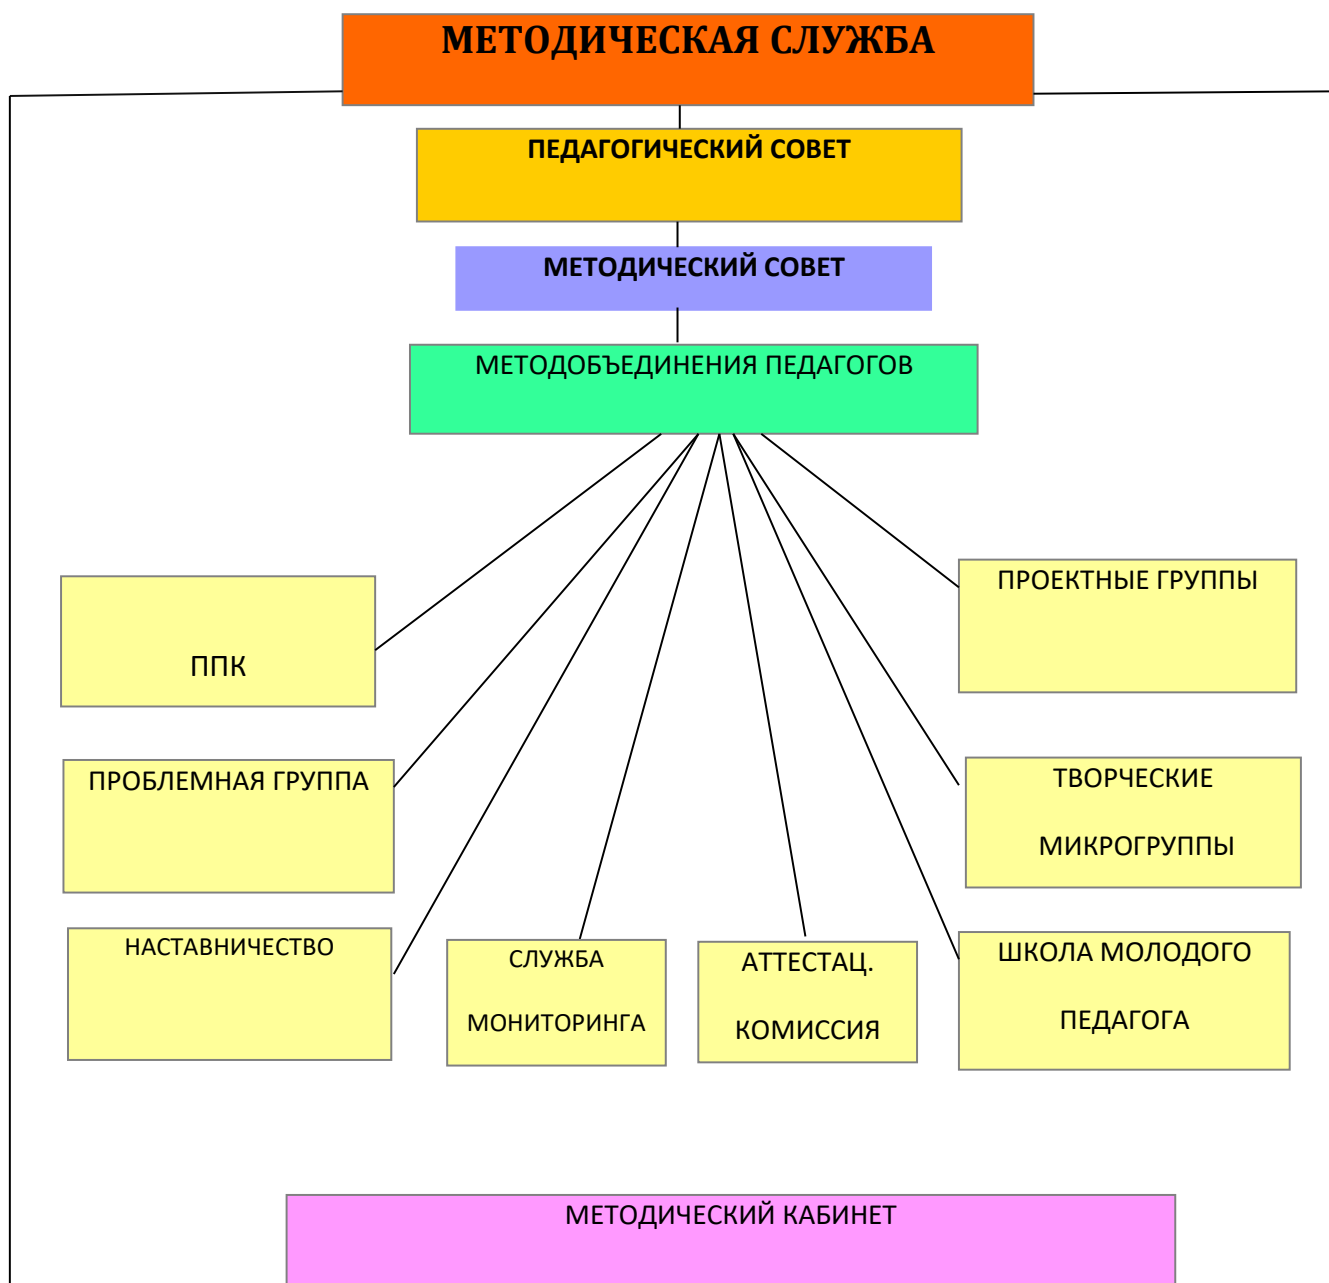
МЕТОДИЧЕСКАЯ СЛУЖБА

ПЕДАГОГИЧЕСКИЙ СОВЕТ

МЕТОДИЧЕСКИЙ СОВЕТ

МЕТОДОБЪЕДИНЕНИЯ ПЕДАГОГОВ

ППК

ПРОЕКТНЫЕ ГРУППЫ

ПРОБЛЕМНАЯ ГРУППА

ТВОРЧЕСКИЕ МИКРОГРУППЫ

НАСТАВНИЧЕСТВО

СЛУЖБА МОНИТОРИНГА

АТТЕСТАЦ. КОМИССИЯ

ШКОЛА МОЛОДОГО ПЕДАГОГА

МЕТОДИЧЕСКИЙ КАБИНЕТ